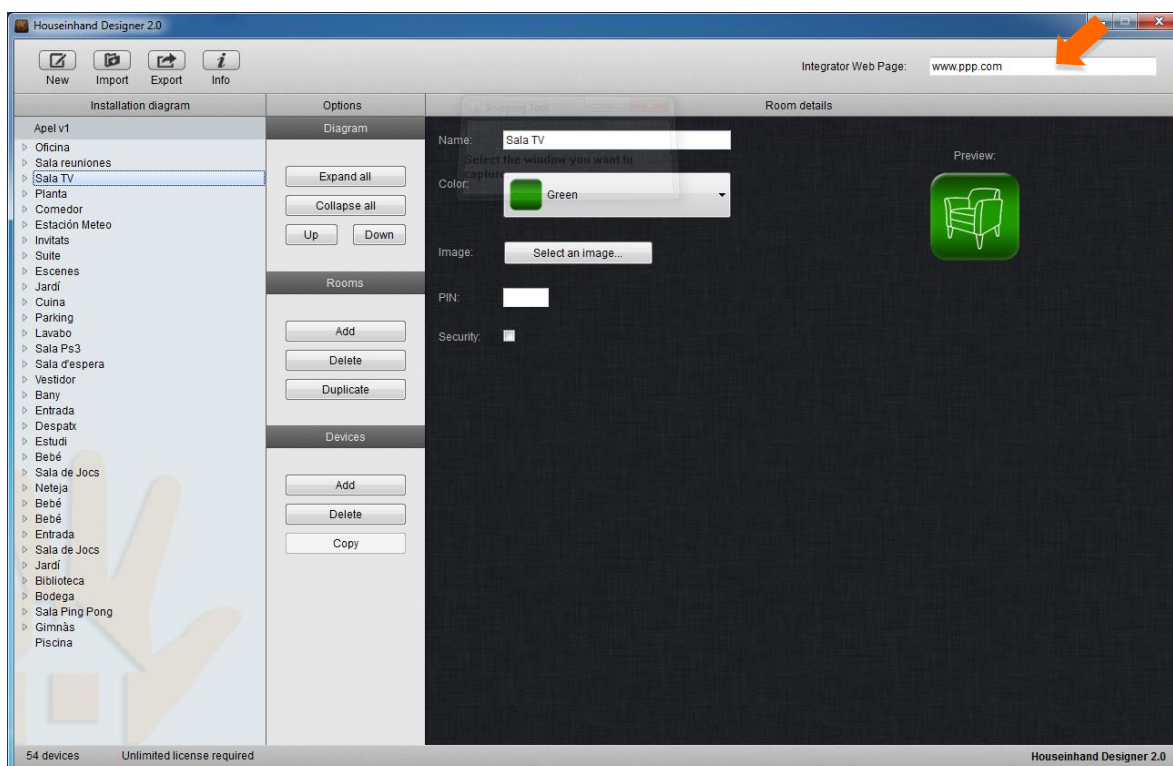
Houseinhand Designer 2.0

New Import Export Info

Integrator Web Page: www.ppp.com

Installation diagram

Apel v1
Oficina
Sala reuniones
Sala TV
Planta
Comedor
Estación Meteo
Invitats
Suite
Escenes
Jardí
Cuina
Parking
Lavabo
Sala Ps3
Sala d'espera
Vestidor
Bany
Entrada
Despatx
Estudi
Bebé
Sala de Jocs
Neteja
Bebé
Bebé
Entrada
Sala de Jocs
Jardí
Biblioteca
Bodega
Sala Ping Pong
Gimnàs
Piscina

Options

Diagram
Expand all
Collapse all
Up Down

Rooms
Add
Delete
Duplicate

Devices
Add
Delete
Copy

Room details

Snipping Tool
Select the window you want to capture

Name: Sala TV
Color: Green
Image: Select an image...
PIN:
Security:

Preview:

54 devices Unlimited license required
Houseinhand Designer 2.0